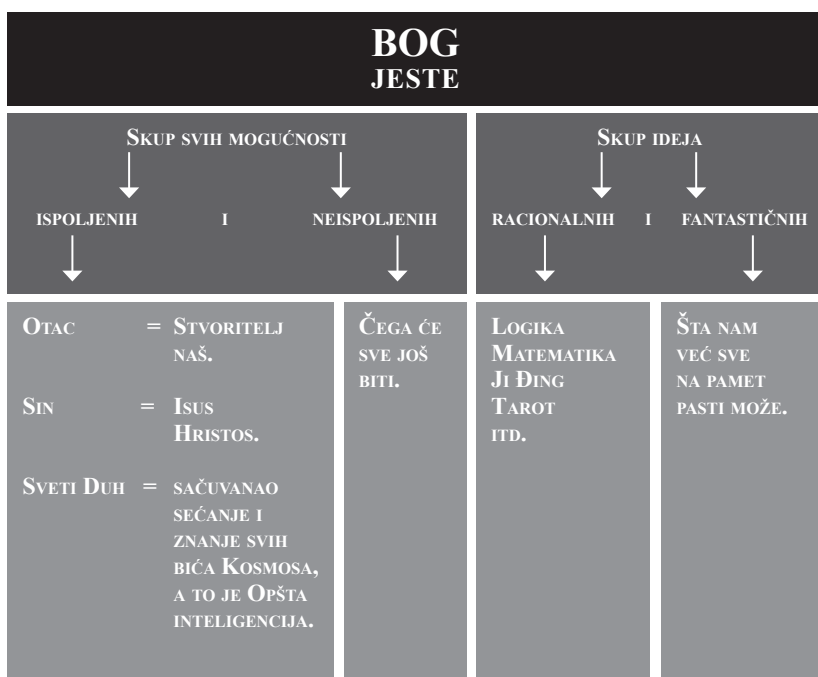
BOG
JESTE

Skup svih mogućnosti

ispoljenih i neispoljenih

Skup ideja

racionalnih i fantastičnih

Otac = Stvoritelj naš.

Sin = Isus Hristos.

Sveti Duh = sačuvanao sećanje i znanje svih bića Kosmosa, a to je Opšta inteligencija.

Čega će sve još biti.

Logika
Matematika
Ji Đing
Tarot
itd.

Šta nam već sve na pamet pasti može.